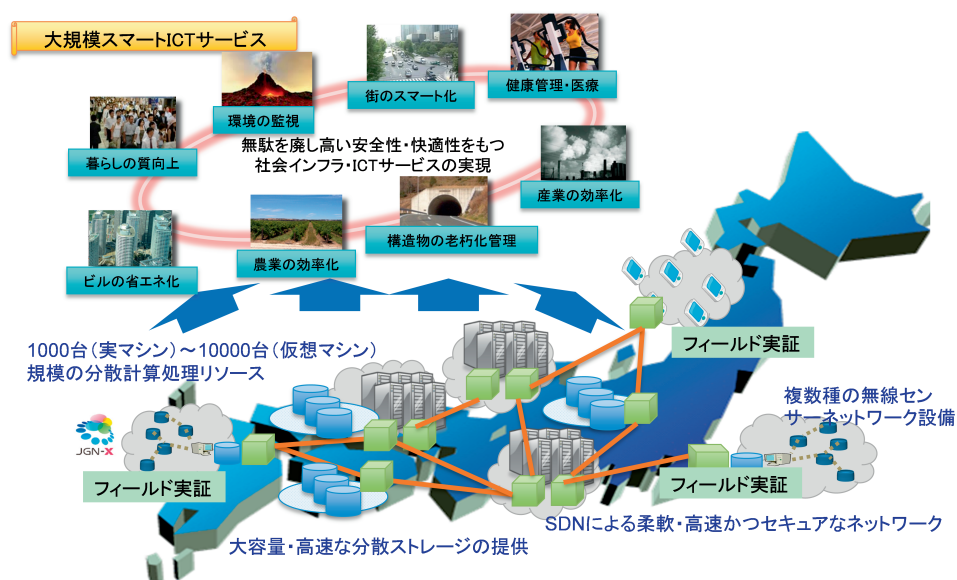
大規模スマートICTサービス

暮らしの質向上

環境の監視

街のスマート化

健康管理・医療

無駄を廃し高い安全性・快適性をもつ社会インフラ・ICTサービスの実現

産業の効率化

ビルの省エネ化

農業の効率化

構造物の老朽化管理

1000台（実マシン）～10000台（仮想マシン）規模の分散計算処理リソース

フィールド実証

複数種の無線センサーネットワーク設備

JGN-X

フィールド実証

フィールド実証

SDNによる柔軟・高速かつセキュアなネットワーク

大容量・高速な分散ストレージの提供